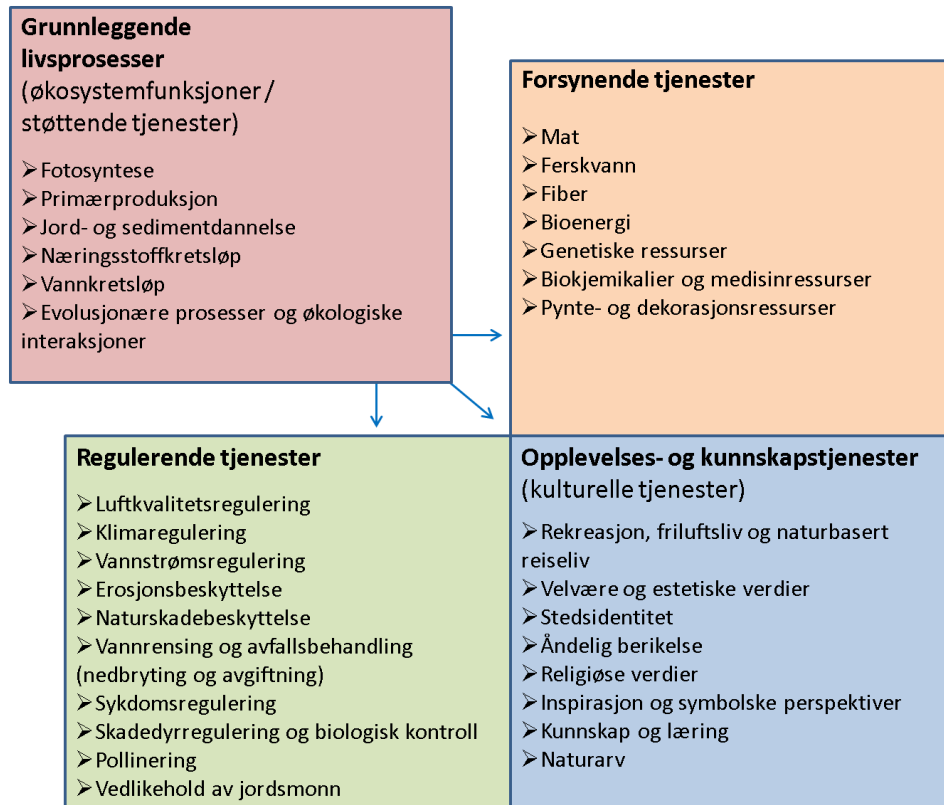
**Grunnleggende livsprosesser**
(økosystemfunksjoner / støttende tjenester)

- Fotosyntese
- Primærproduksjon
- Jord- og sedimentdannelse
- Næringsstoffkretsløp
- Vannkretsløp
- Evolusjonære prosesser og økologiske interaksjoner

**Forsynende tjenester**

- Mat
- Ferskvann
- Fiber
- Bioenergi
- Genetiske ressurser
- Biokjemikalier og medisinressurser
- Pynte- og dekorasjonsressurser

**Regulerende tjenester**

- Luftkvalitetsregulering
- Klimaregulering
- Vannstrømsregulering
- Erosjonsbeskyttelse
- Naturskadebeskyttelse
- Vannrensing og avfallsbehandling (nedbryting og avgiftning)
- Sykdomsregulering
- Skadedyrregulering og biologisk kontroll
- Pollinering
- Vedlikehold av jordsmonn

**Opplevelses- og kunnskapstjenester**
(kulturelle tjenester)

- Rekreasjon, friluftsliv og naturbasert reiseliv
- Velvære og estetiske verdier
- Stedsidentitet
- Åndelig berikelse
- Religiøse verdier
- Inspirasjon og symbolske perspektiver
- Kunnskap og læring
- Naturarv